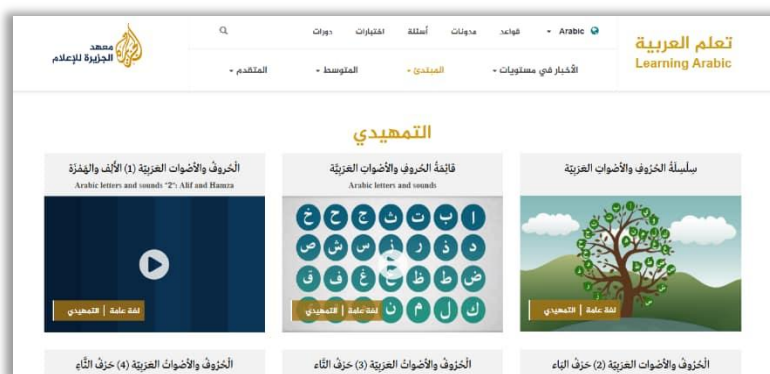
تعلم العربية
Learning Arabic

Arabic
قواعد
مدونات
أسئلة
اختبارات
دورات

الأخبار في مستويات
المبتدئ
المتوسط
المتقدم

معهد الجزيرة للإعلام

التمهيدي

سِلْسِلَةُ الحُرُوفِ والأَصْواتِ العَرَبِيَّة
لغة عامة | التمهيدي

قائِمَةُ الحُروفِ والأَصْواتِ العَرَبِيَّة
Arabic letters and sounds
ا ب ت ث ج ح خ
د ذ ر ز س ش ص
ض ط ظ ع غ ف ق
ك ل م ن
لغة عامة | التمهيدي

الحُروفُ والأَصْواتُ العَرَبِيَّة (1) الأَلِفُ والهَمْزَة
Arabic letters and sounds "2": Alif and Hamza
لغة عامة | التمهيدي

الحُروفُ والأَصْواتُ العَرَبِيَّة (2) حَرْفُ البَاء

الحُروفُ والأَصْواتُ العَرَبِيَّة (3) حَرْفُ التَّاء

الحُروفُ والأَصْواتُ العَرَبِيَّة (4) حَرْفُ الثَّاء